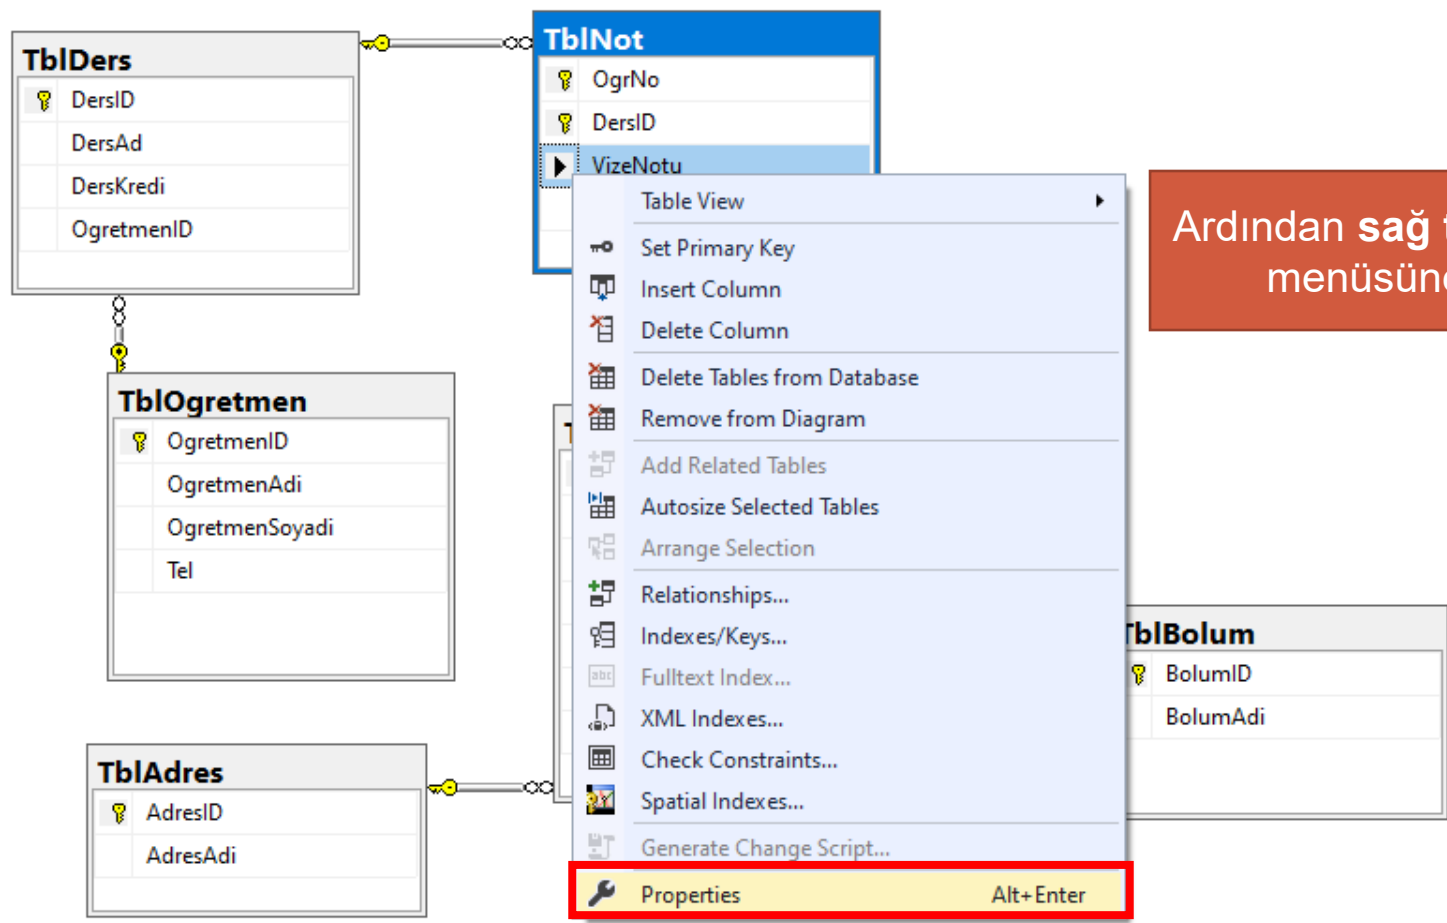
TblDers
DersID
DersAd
DersKredi
OgretmenID

TblNot
OgrNo
DersID
VizeNotu

Table View
Set Primary Key
Insert Column
Delete Column
Delete Tables from Database
Remove from Diagram
Add Related Tables
Autosize Selected Tables
Arrange Selection
Relationships...
Indexes/Keys...
Fulltext Index...
XML Indexes...
Check Constraints...
Spatial Indexes...
Generate Change Script...
Properties Alt+Enter

Ardından **sağ** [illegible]
menüsün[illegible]

TblOgretmen
OgretmenID
OgretmenAdi
OgretmenSoyadi
Tel

TblBolum
BolumID
BolumAdi

TblAdres
AdresID
AdresAdi